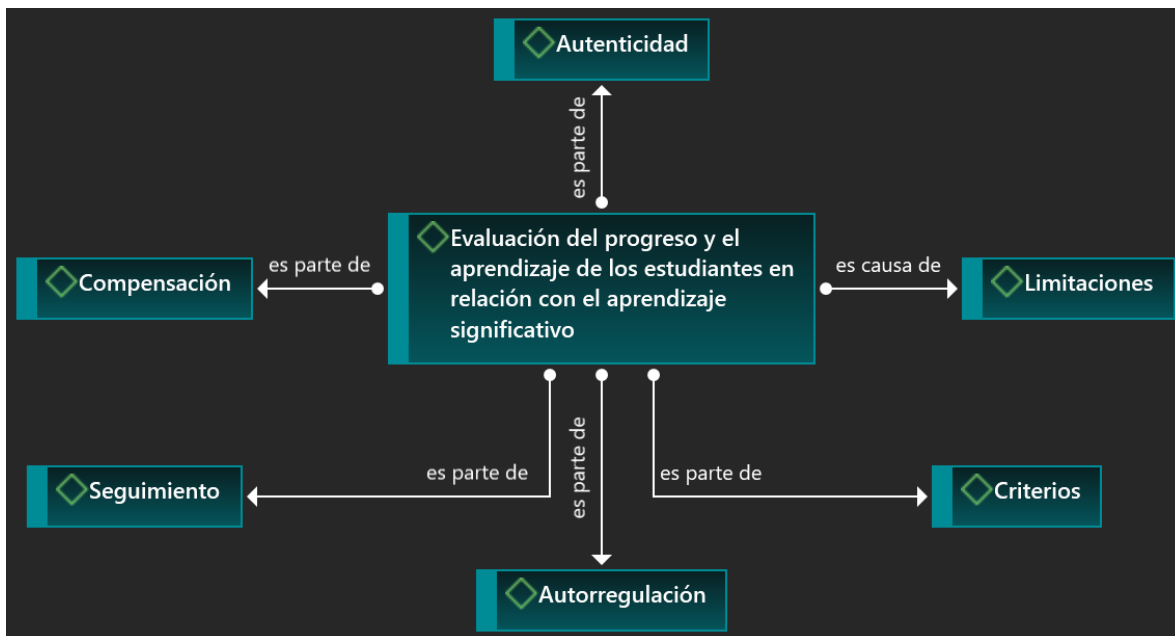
Autenticidad

es parte de

Compensación

es parte de

Evaluación del progreso y el aprendizaje de los estudiantes en relación con el aprendizaje significativo

es causa de

Limitaciones

es parte de

es parte de

es parte de

Seguimiento

Criterios

Autorregulación